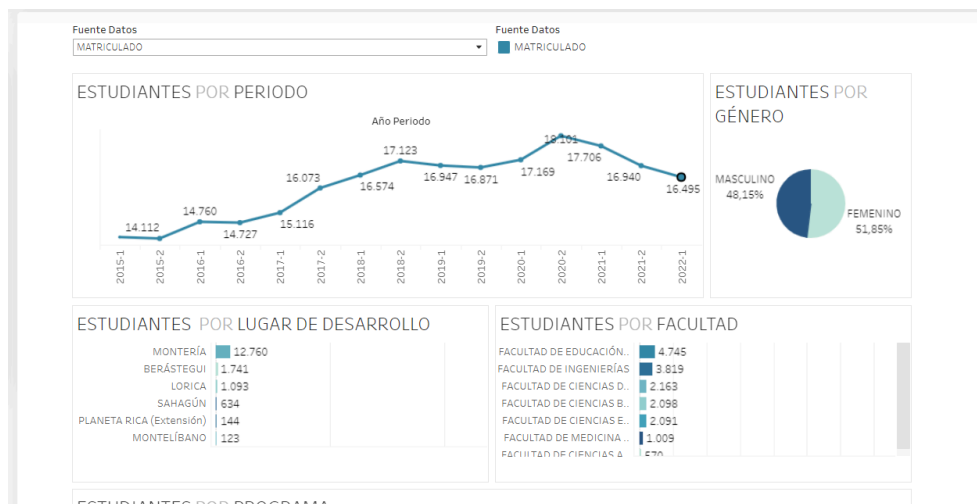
Fuente Datos
MATRICULADO

Fuente Datos
MATRICULADO

ESTUDIANTES POR PERIODO

Año Periodo

14.112
14.760
14.727
15.116
16.073
16.574
17.123
16.947
16.871
17.169
18.101
17.706
16.940
16.495

2015-1
2015-2
2016-1
2016-2
2017-1
2017-2
2018-1
2018-2
2019-1
2019-2
2020-1
2020-2
2021-1
2021-2
2022-1

ESTUDIANTES POR GÉNERO

MASCULINO
48,15%

FEMENINO
51,85%

ESTUDIANTES POR LUGAR DE DESARROLLO

| | |
|---|---|
| MONTERÍA | 12.760 |
| BERÁSTEGUI | 1.741 |
| LORICA | 1.093 |
| SAHAGÚN | 634 |
| PLANETA RICA (Extensión) | 144 |
| MONTELÍBANO | 123 |

ESTUDIANTES POR FACULTAD

| | |
|---|---|
| FACULTAD DE EDUCACIÓN.. | 4.745 |
| FACULTAD DE INGENIERÍAS | 3.819 |
| FACULTAD DE CIENCIAS D.. | 2.163 |
| FACULTAD DE CIENCIAS B.. | 2.098 |
| FACULTAD DE CIENCIAS E.. | 2.091 |
| FACULTAD DE MEDICINA .. | 1.009 |
| FACULTAD DE CIENCIAS A.. | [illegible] |

ESTUDIANTES POR PROGRAMA